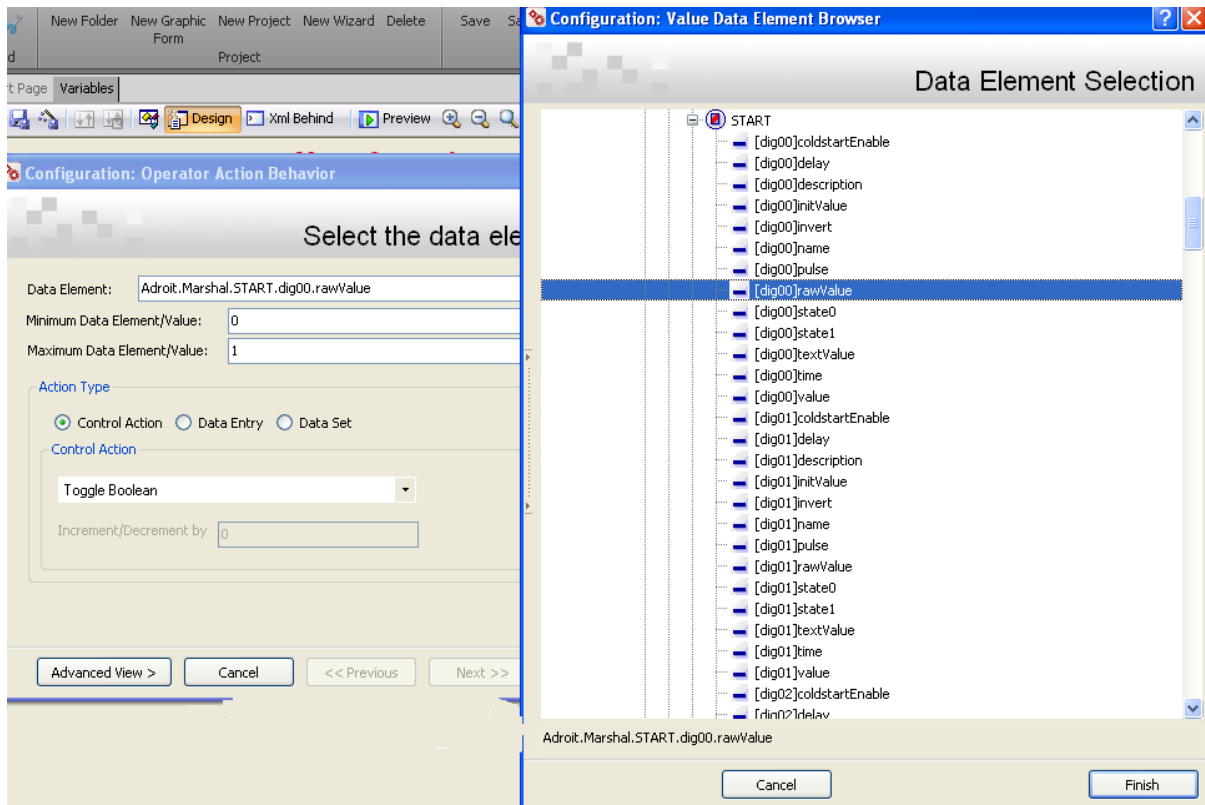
d

New Folder New Graphic Form New Project New Wizard Delete

Project

Save Sa

t Page Variables

Design Xml Behind Preview

Configuration: Operator Action Behavior

Select the data ele

Data Element: Adroit.Marshal.START.dig00.rawValue

Minimum Data Element/Value: 0

Maximum Data Element/Value: 1

Action Type

Control Action Data Entry Data Set

Control Action

Toggle Boolean

Increment/Decrement by 0

Advanced View > Cancel << Previous Next >>

Configuration: Value Data Element Browser

Data Element Selection

START
[dig00]coldstartEnable
[dig00]delay
[dig00]description
[dig00]initValue
[dig00]invert
[dig00]name
[dig00]pulse
[dig00]rawValue
[dig00]state0
[dig00]state1
[dig00]textValue
[dig00]time
[dig00]value
[dig01]coldstartEnable
[dig01]delay
[dig01]description
[dig01]initValue
[dig01]invert
[dig01]name
[dig01]pulse
[dig01]rawValue
[dig01]state0
[dig01]state1
[dig01]textValue
[dig01]time
[dig01]value
[dig02]coldstartEnable
[dig02]delay

Adroit.Marshal.START.dig00.rawValue

Cancel Finish